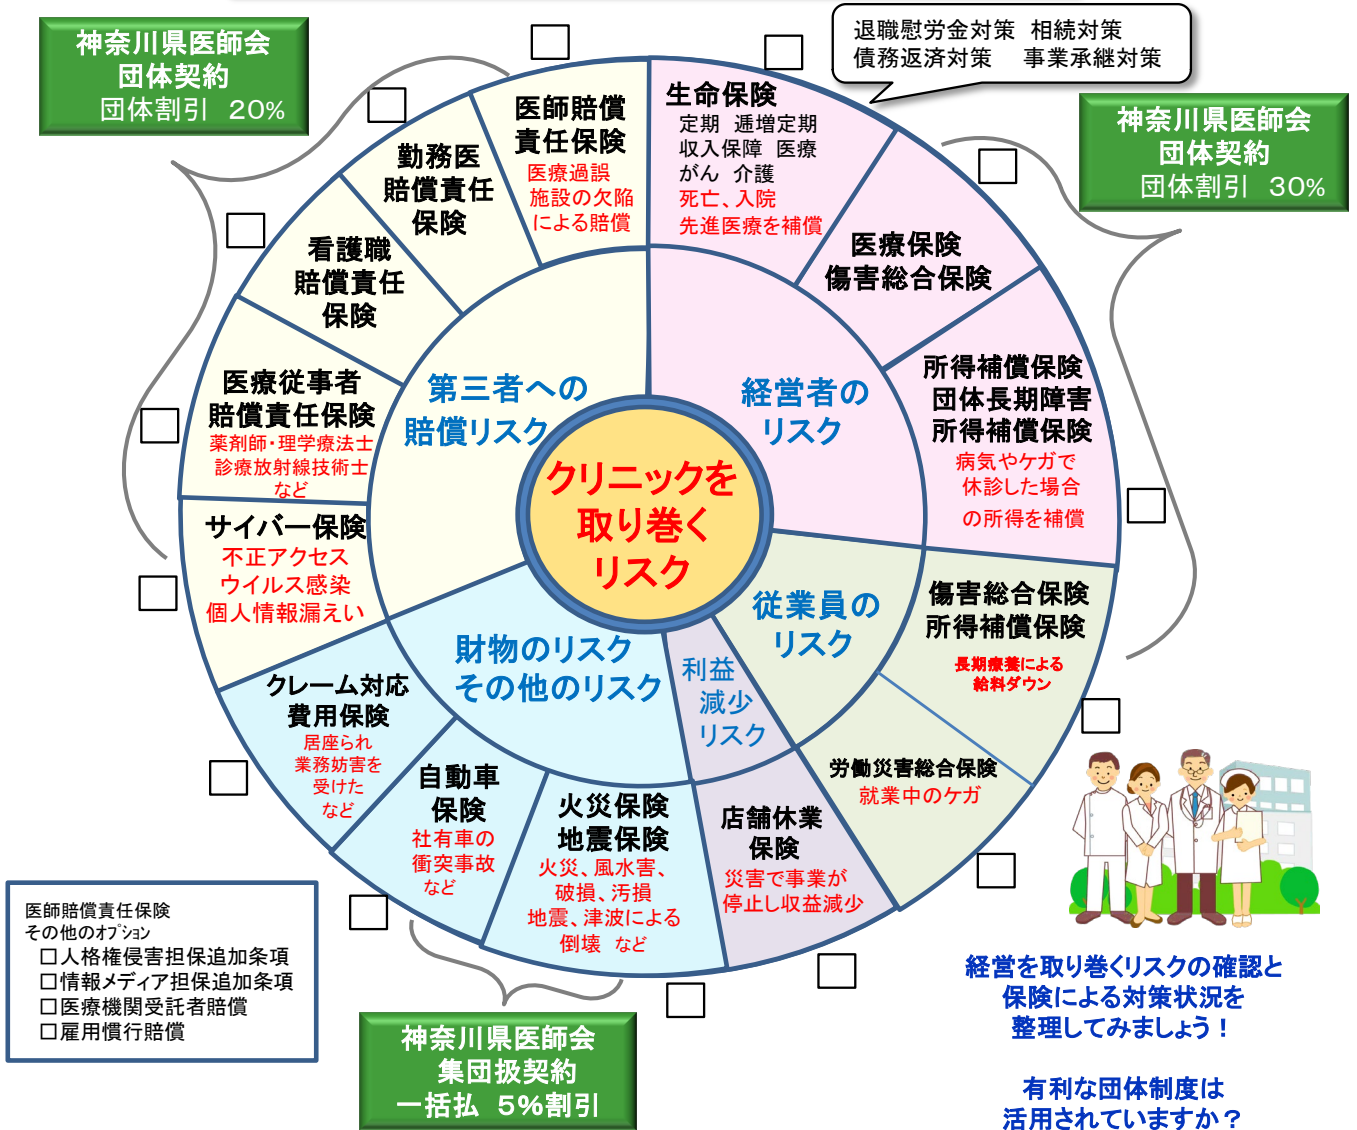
神奈川県医師会
団体契約
団体割引 20%

退職慰労金対策 相続対策
債務返済対策 事業承継対策

神奈川県医師会
団体契約
団体割引 30%

医師賠償責任保険
医療過誤
施設の欠陥
による賠償

生命保険
定期 逓増定期
収入保障 医療
がん 介護
死亡、入院
先進医療を補償

勤務医
賠償責任
保険

看護職
賠償責任
保険

医療保険
傷害総合保険

医療従事者
賠償責任保険
薬剤師・理学療法士
診療放射線技術士
など

第三者への
賠償リスク

経営者の
リスク

所得補償保険
団体長期障害
所得補償保険
病気やケガで
休診した場合
の所得を補償

クリニックを
取り巻く
リスク

サイバー保険
不正アクセス
ウイルス感染
個人情報漏えい

従業員の
リスク

傷害総合保険
所得補償保険
長期療養による
給料ダウン

財物のリスク
その他のリスク

利益
減少
リスク

クレーム対応
費用保険
居座られ
業務妨害を
受けた
など

労働災害総合保険
就業中のケガ

自動車
保険
社有車の
衝突事故
など

火災保険
地震保険
火災、風水害、
破損、汚損
地震、津波による
倒壊 など

店舗休業
保険
災害で事業が
停止し収益減少

医師賠償責任保険
その他のオプション
□人格権侵害担保追加条項
□情報メディア担保追加条項
□医療機関受託者賠償
□雇用慣行賠償

神奈川県医師会
集団扱契約
一括払 5%割引

経営を取り巻くリスクの確認と
保険による対策状況を
整理してみましょう！

有利な団体制度は
活用されていますか？